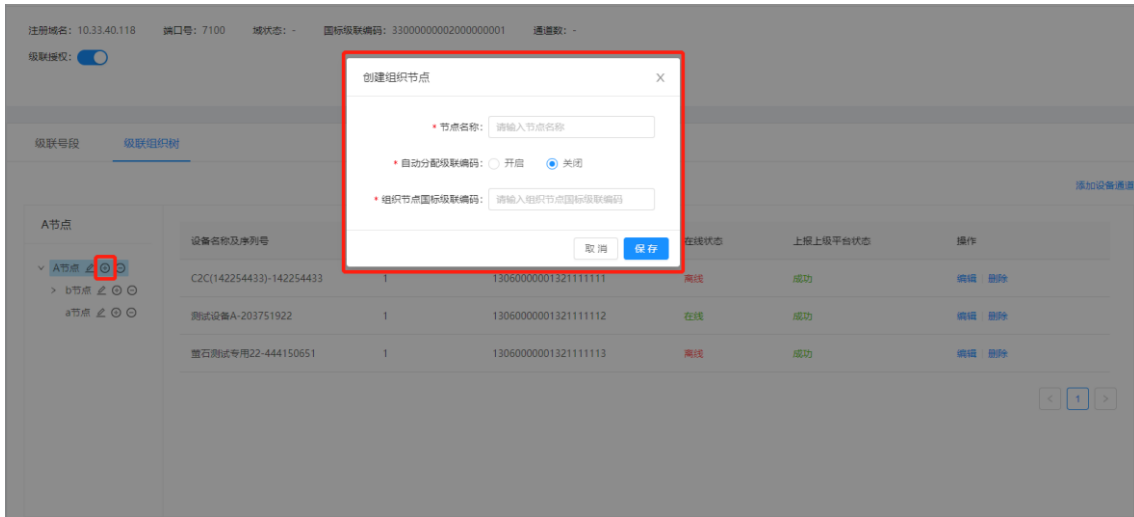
注册域名: 10.33.40.118　端口号: 7100　域状态: -　国标级联编码: 33000000002000000001　通道数: -

级联授权:

级联号段　级联组织树

A节点

A节点
b节点
a节点

添加设备通道

| 设备名称及序列号 | | | 在线状态 | 上报上级平台状态 | 操作 |
|---|---|---|---|---|---|
| C2C(142254433)-142254433 | 1 | 13060000001321111111 | 离线 | 成功 | 编辑 \| 删除 |
| 测试设备A-203751922 | 1 | 13060000001321111112 | 在线 | 成功 | 编辑 \| 删除 |
| 萤石测试专用22-444150651 | 1 | 13060000001321111113 | 离线 | 成功 | 编辑 \| 删除 |

< 1 >

创建组织节点　×

* 节点名称: 请输入节点名称

* 自动分配级联编码: 开启　关闭

* 组织节点国标级联编码: 请输入组织节点国标级联编码

取 消　保存